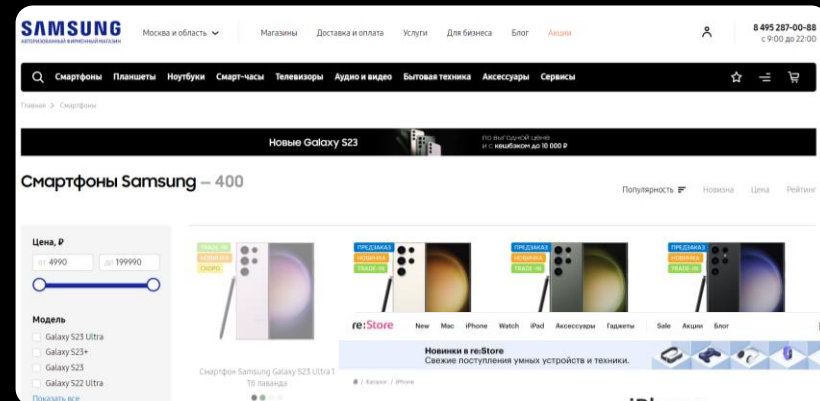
SAMSUNG
АВТОРИЗОВАННЫЙ ФИРМЕННЫЙ МАГАЗИН

Москва и область

Магазины Доставка и оплата Услуги Для бизнеса Блог Акции

8 495 287-00-88
с 9:00 до 22:00

Смартфоны Планшеты Ноутбуки Смарт-часы Телевизоры Аудио и видео Бытовая техника Аксессуары Сервисы

Главная > Смартфоны

Новые Galaxy S23
по выгодной цене и с кешбэком до 10 000 ₽

Смартфоны Samsung — 400

Популярность Новизна Цена Рейтинг

Цена, ₽
от 4990 до 199990

Модель
Galaxy S23 Ultra
Galaxy S23+
Galaxy S23
Galaxy S22 Ultra
Показать все

TRADE-IN
НОВИНКА
СКОРО

ПРЕДЗАКАЗ
НОВИНКА
TRADE-IN

ПРЕДЗАКАЗ
НОВИНКА
TRADE-IN

ПРЕДЗАКАЗ
НОВИНКА
TRADE-IN

Смартфон Samsung Galaxy S23 Ultra 1 ТБ лаванда

re:Store New Mac iPhone Watch iPad Аксессуары Гаджеты Sale Акции Блог

Новинки в re:Store
Свежие поступления умных устройств и техники.

/ Каталог / iPhone